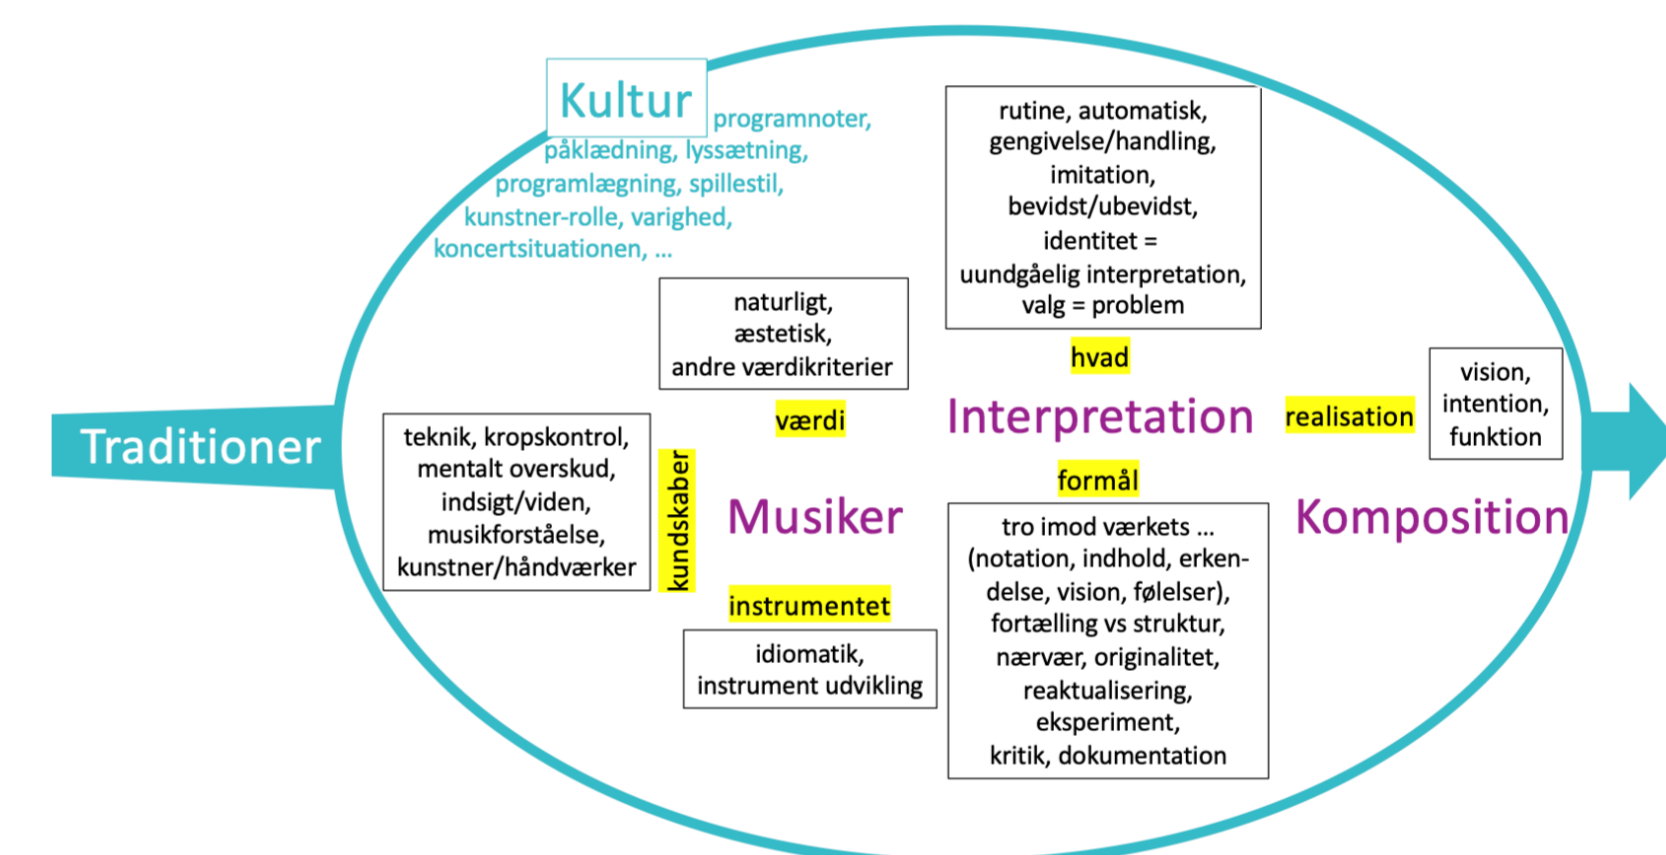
Kultur programnoter, påklædning, lyssætning, programlægning, spillestil, kunstner-rolle, varighed, koncertsituationen, ...

rutine, automatisk, gengivelse/handling, imitation, bevidst/ubevidst, identitet = uundgåelig interpretation, valg = problem

naturligt, æstetisk, andre værdikriterier

hvad

Traditioner

teknik, kropskontrol, mentalt overskud, indsigt/viden, musikforståelse, kunstner/håndværker

værdi

Interpretation

realisation

vision, intention, funktion

kundskaber

Musiker

formål

Komposition

tro imod værkets ... (notation, indhold, erkendelse, vision, følelser), fortælling vs struktur, nærvær, originalitet, reaktualisering, eksperiment, kritik, dokumentation

instrumentet

idiomatik, instrument udvikling